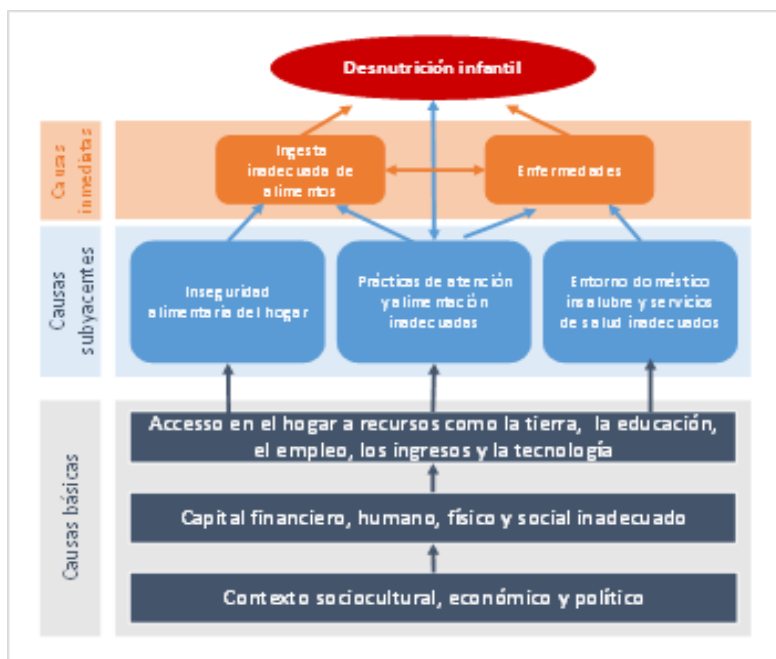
Desnutrición infantil

Causas inmediatas

Ingesta inadecuada de alimentos

Enfermedades

Causas subyacentes

Inseguridad alimentaria del hogar

Prácticas de atención y alimentación inadecuadas

Entorno doméstico insalubre y servicios de salud inadecuados

Causas básicas

Accesso en el hogar a recursos como la tierra, la educación, el empleo, los ingresos y la tecnología

Capital financiero, humano, físico y social inadecuado

Contexto sociocultural, económico y político